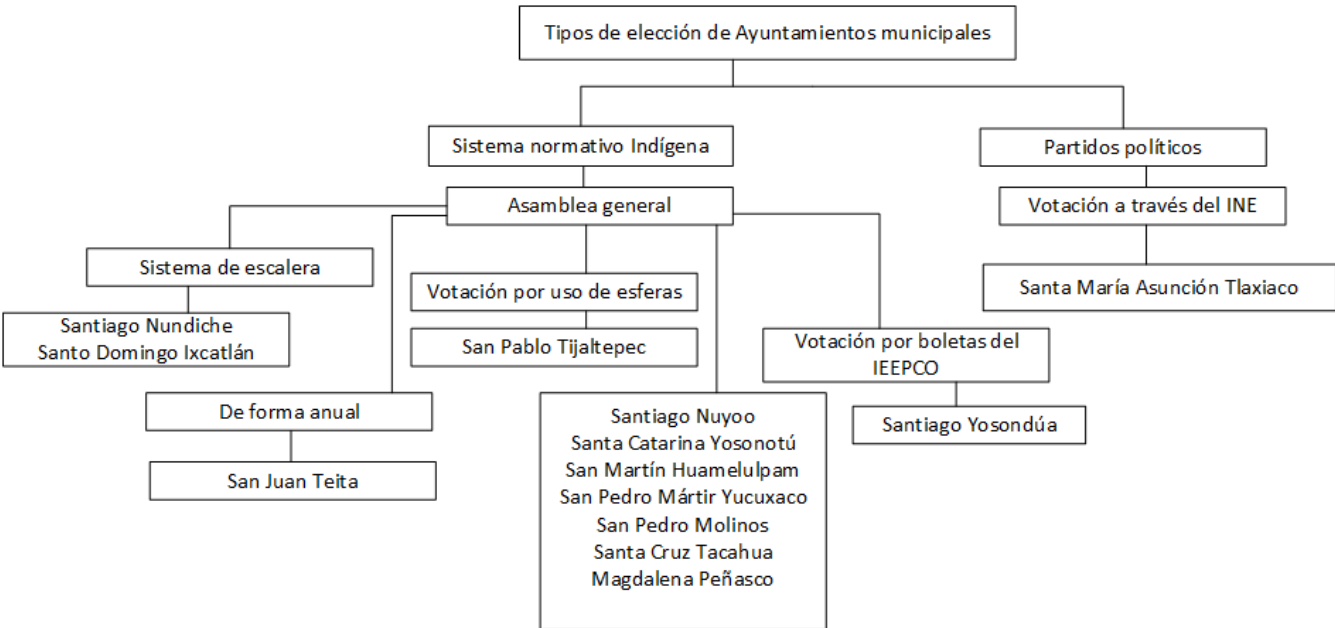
Tipos de elección de Ayuntamientos municipales

Sistema normativo Indígena

Partidos políticos

Asamblea general

Votación a través del INE

Santa María Asunción Tlaxiaco

Sistema de escalera

Santiago Nundiche
Santo Domingo Ixcatlán

Votación por uso de esferas

San Pablo Tijaltepec

Votación por boletas del IEEPCO

Santiago Yosondúa

De forma anual

San Juan Teita

Santiago Nuyoo
Santa Catarina Yosonotú
San Martín Huamelulpam
San Pedro Mártir Yucuxaco
San Pedro Molinos
Santa Cruz Tacahua
Magdalena Peñasco